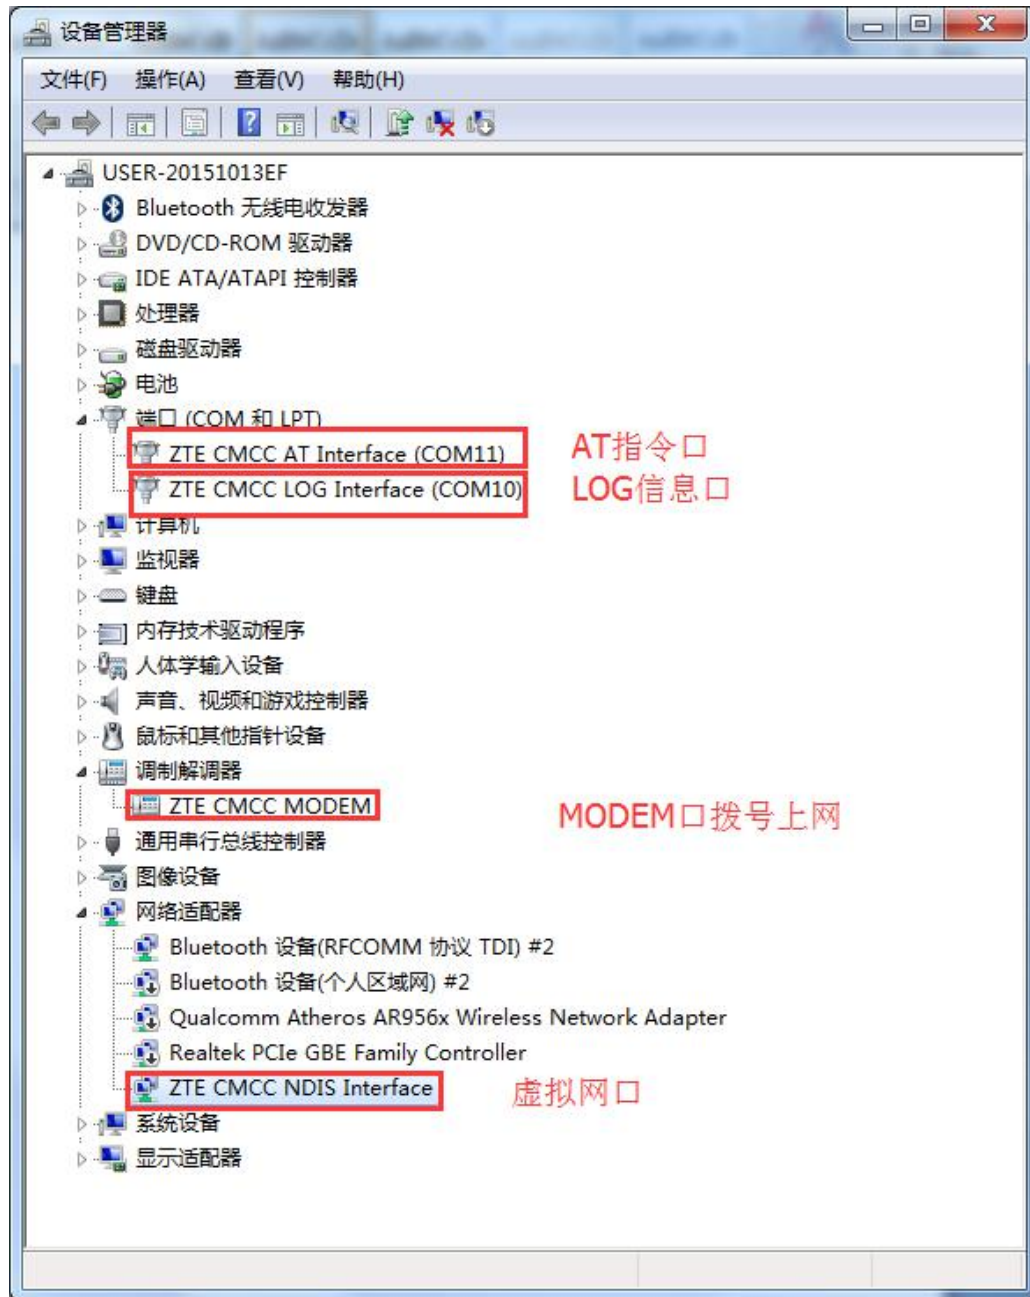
设备管理器

文件(F) 操作(A) 查看(V) 帮助(H)

USER-20151013EF
Bluetooth 无线电收发器
DVD/CD-ROM 驱动器
IDE ATA/ATAPI 控制器
处理器
磁盘驱动器
电池
端口 (COM 和 LPT)
ZTE CMCC AT Interface (COM11)
ZTE CMCC LOG Interface (COM10)
计算机
监视器
键盘
内存技术驱动程序
人体学输入设备
声音、视频和游戏控制器
鼠标和其他指针设备
调制解调器
ZTE CMCC MODEM
通用串行总线控制器
图像设备
网络适配器
Bluetooth 设备(RFCOMM 协议 TDI) #2
Bluetooth 设备(个人区域网) #2
Qualcomm Atheros AR956x Wireless Network Adapter
Realtek PCIe GBE Family Controller
ZTE CMCC NDIS Interface
系统设备
显示适配器

AT指令口
LOG信息口
MODEM口拨号上网
虚拟网口